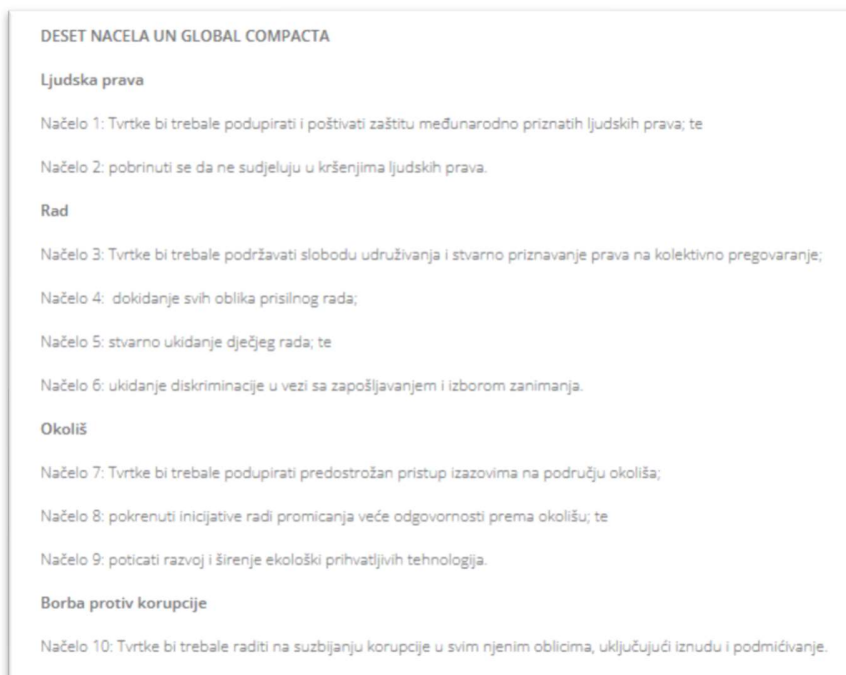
DESET NACELA UN GLOBAL COMPACTA

Ljudska prava

Načelo 1: Tvrtke bi trebale podupirati i poštivati zaštitu međunarodno priznatih ljudskih prava; te

Načelo 2: pobrinuti se da ne sudjeluju u kršenjima ljudskih prava.

Rad

Načelo 3: Tvrtke bi trebale podržavati slobodu udruživanja i stvarno priznavanje prava na kolektivno pregovaranje;

Načelo 4: dokidanje svih oblika prisilnog rada;

Načelo 5: stvarno ukidanje dječjeg rada; te

Načelo 6: ukidanje diskriminacije u vezi sa zapošljavanjem i izborom zanimanja.

Okoliš

Načelo 7: Tvrtke bi trebale podupirati predostrožan pristup izazovima na području okoliša;

Načelo 8: pokrenuti inicijative radi promicanja veće odgovornosti prema okolišu; te

Načelo 9: poticati razvoj i širenje ekološki prihvatljivih tehnologija.

Borba protiv korupcije

Načelo 10: Tvrtke bi trebale raditi na suzbijanju korupcije u svim njenim oblicima, uključujući iznudu i podmićivanje.